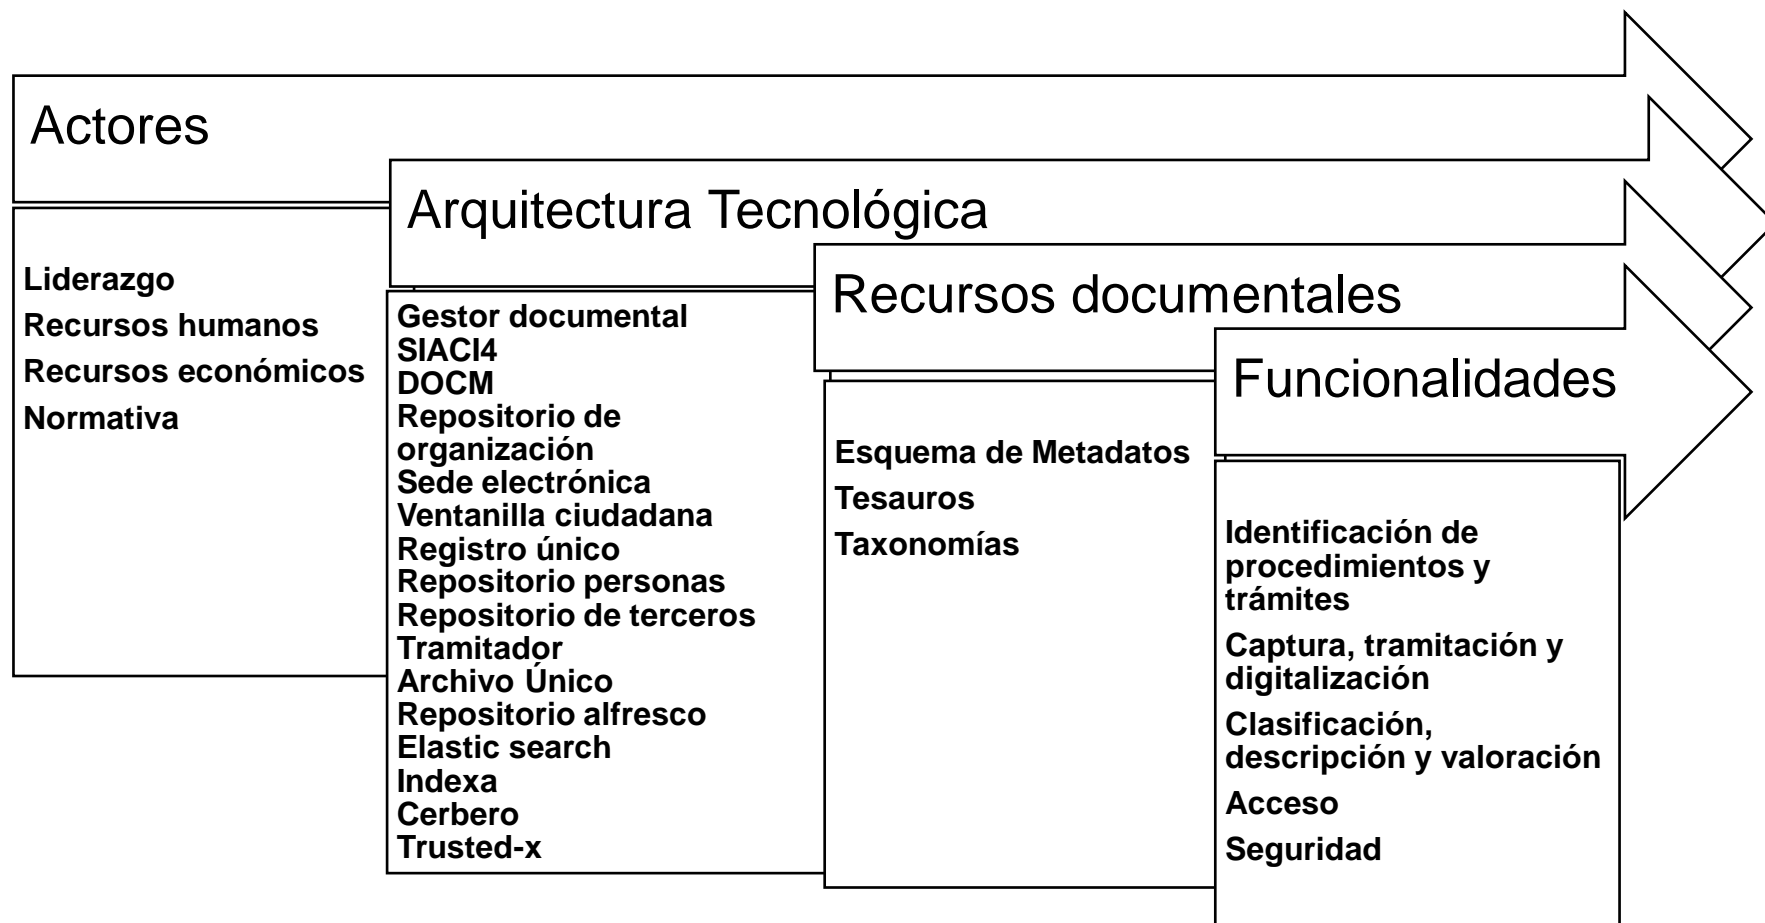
Actores

Liderazgo
Recursos humanos
Recursos económicos
Normativa

Arquitectura Tecnológica

Gestor documental
SIACI4
DOCM
Repositorio de organización
Sede electrónica
Ventanilla ciudadana
Registro único
Repositorio personas
Repositorio de terceros
Tramitador
Archivo Único
Repositorio alfresco
Elastic search
Indexa
Cerbero
Trusted-x

Recursos documentales

Esquema de Metadatos
Tesauros
Taxonomías

Funcionalidades

Identificación de procedimientos y trámites
Captura, tramitación y digitalización
Clasificación, descripción y valoración
Acceso
Seguridad